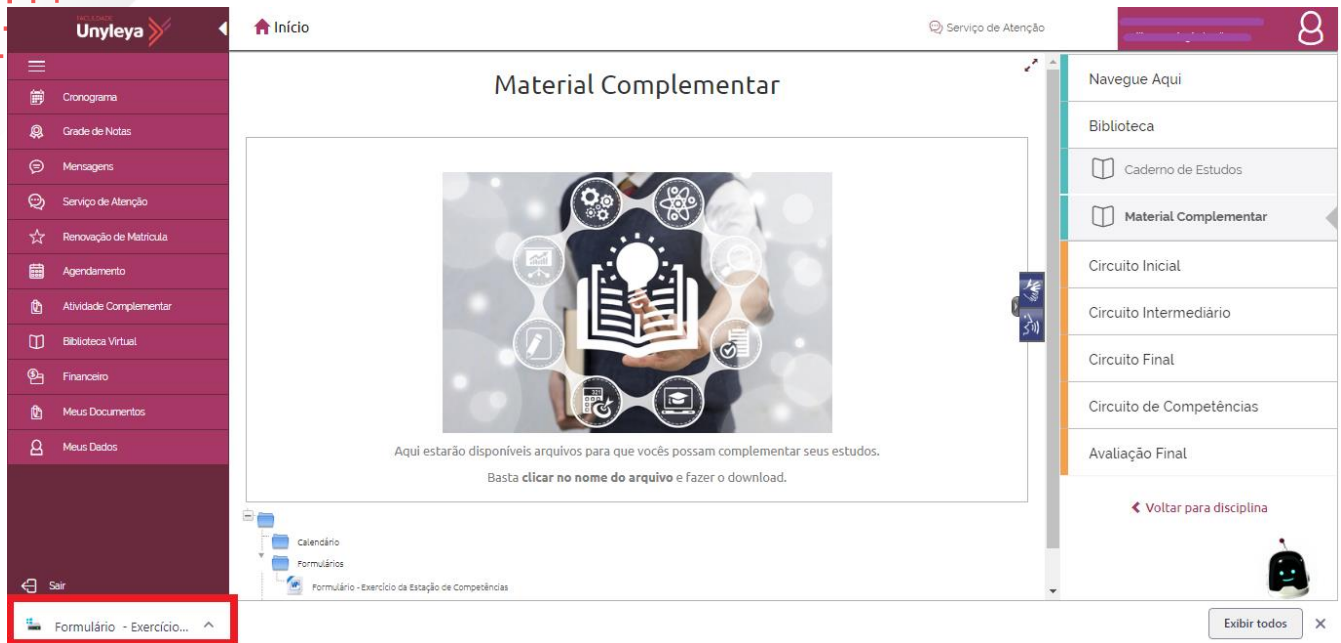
FACULDADE Unyleya

Início

Serviço de Atenção

Cronograma
Grade de Notas
Mensagens
Serviço de Atenção
Renovação de Matrícula
Agendamento
Atividade Complementar
Biblioteca Virtual
Financeiro
Meus Documentos
Meus Dados

Sair

Material Complementar

Aqui estarão disponíveis arquivos para que vocês possam complementar seus estudos.

Basta **clicar no nome do arquivo** e fazer o download.

Calendário
Formulários
Formulário - Exercício da Estação de Competências

Navegue Aqui
Biblioteca
Caderno de Estudos
Material Complementar
Circuito Inicial
Circuito Intermediário
Circuito Final
Circuito de Competências
Avaliação Final

Voltar para disciplina

Formulário - Exercício...

Exibir todos